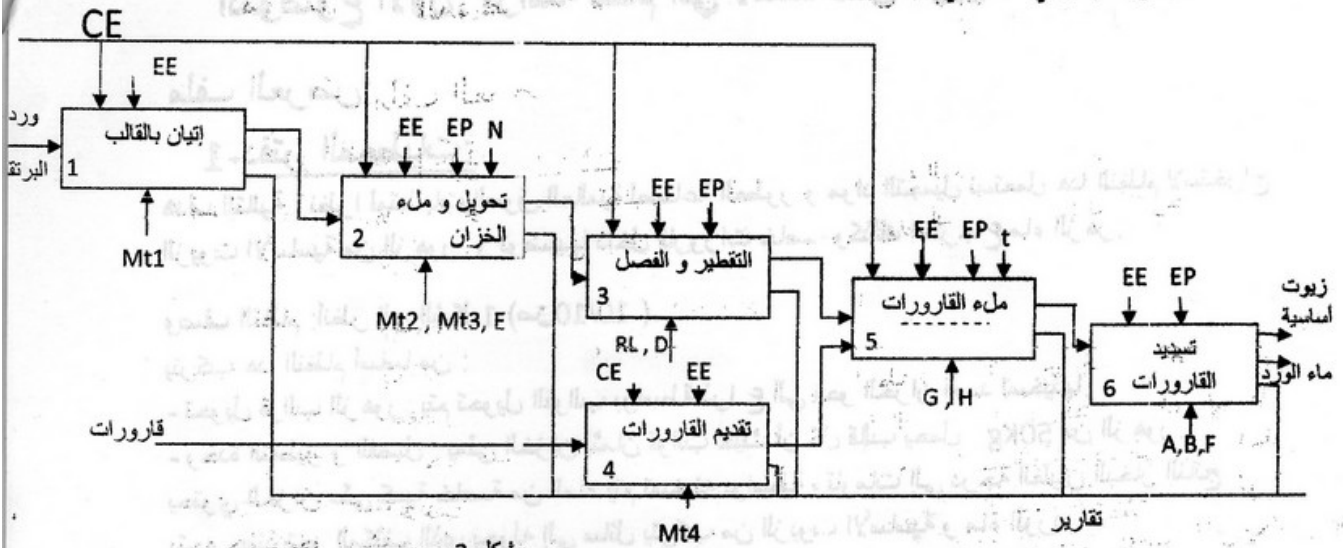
CE

EE

ورد البرتقال

إتيان بالقالب

1

Mt1

EE EP N

تحويل و ملء الخزان

2

Mt2 , Mt3, E

EE EP

التقطير و الفصل

3

RL , D

CE EE

تقديم القارورات

4

Mt4

قارورات

EE EP t

ملء القارورات

5

G , H

EE EP

تسديد القارورات

6

A,B,F

زيوت اساسية

ماء الورد

تقارير